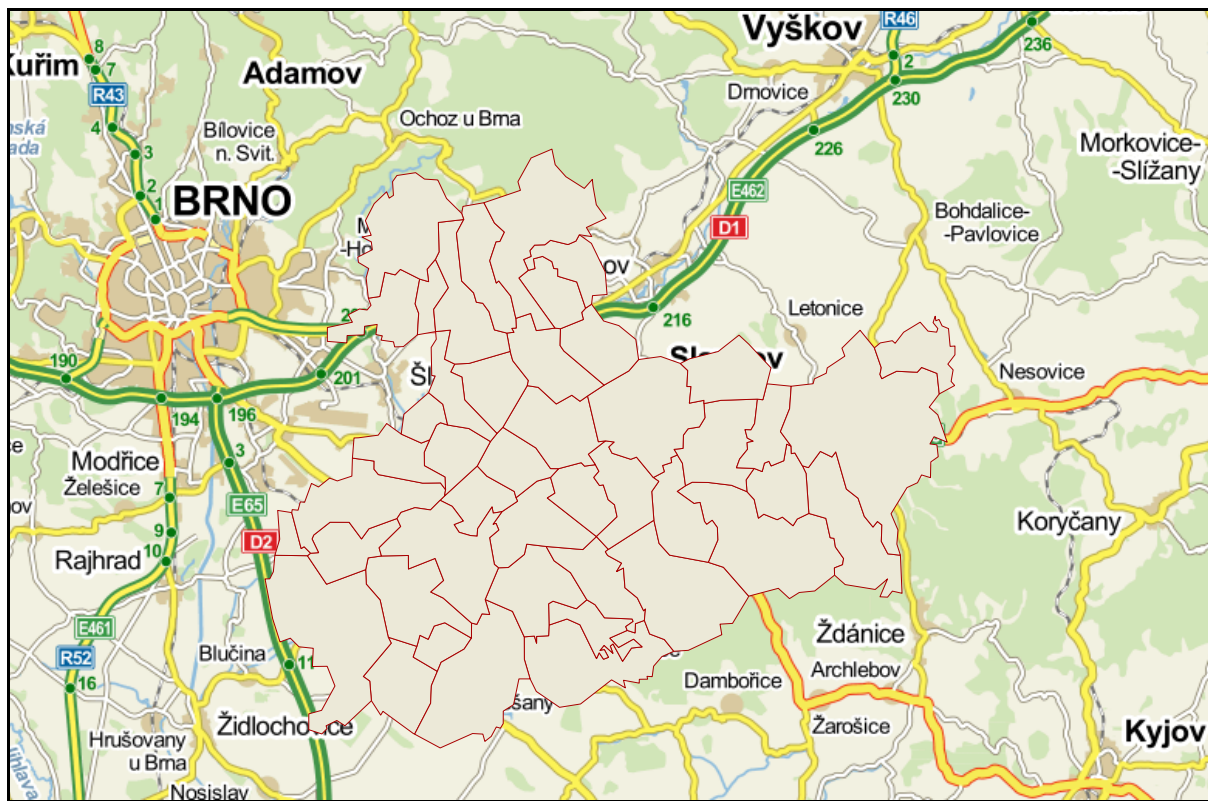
Kuřim
8
7
R43
4
3
2
1
BRNO
Adamov
Bílovice n. Svit.
Ochoz u Brna
Vyškov
R46
236
2
230
Drnovice
226
E462
D1
Morkovice-Slížany
Bohdalice-Pavlovice
ov
216
Letonice
Nesovice
190
201
194
196
3
Modřice
Želešice
7
E65
D2
9
10
Rajhrad
Koryčany
E461
R52
16
Blučina
11
Ždánice
Archlebov
Dambořice
Žarošice
Židlochovice
Hrušovany u Brna
Nosislav
Kyjov